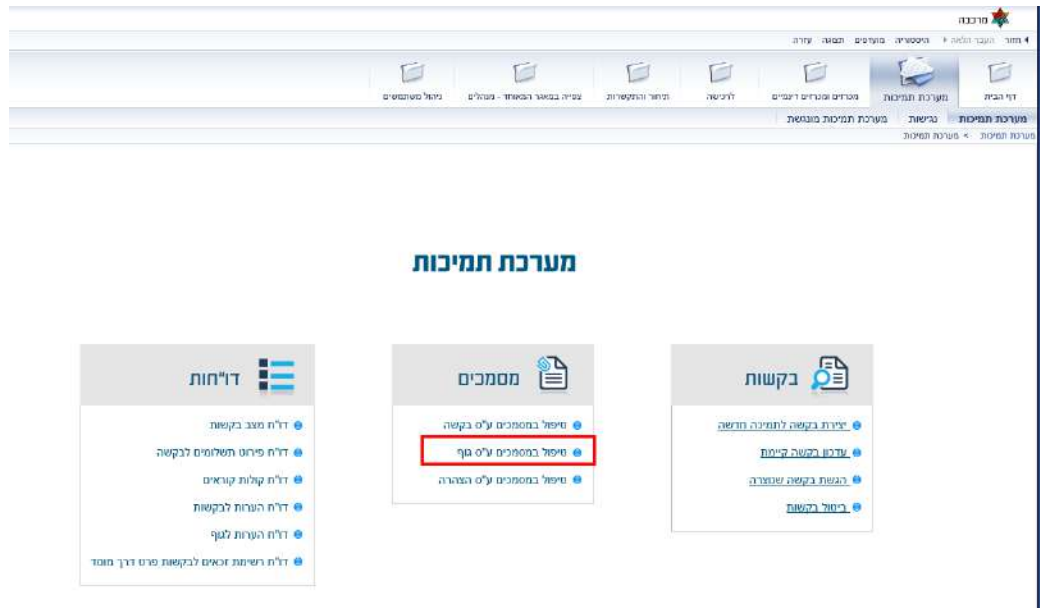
מרכבה

חזור · העבר הלאה · היסטוריה · מועדפים · תצוגה · עזרה

דף הבית | מערכת תמיכות | מכרזים ומכרזים דיגיטליים | לרכישה | תיחור והתקשרות | צפייה במאגר המאוחד - מנהלים | ניהול משתמשים

מערכת תמיכות | נגישות | מערכת תמיכות מונגשת

מערכת תמיכות > מערכת תמיכות

מערכת תמיכות

בקשות

יצירת בקשה לתמיכה חדשה

עדכון בקשה קיימת

הגשת בקשה שנוצרה

ביטול בקשות

מסמכים

טיפול במסמכים ע"ס בקשה

טיפול במסמכים ע"ס גוף

טיפול במסמכים ע"ס הצהרה

דו"חות

דו"ח מצב בקשות

דו"ח פירוט תשלומים לבקשה

דו"ח קולות קוראים

דו"ח הערות לבקשות

דו"ח הערות לגוף

דו"ח רשימת זכאים לבקשות פרט דרך מוסד